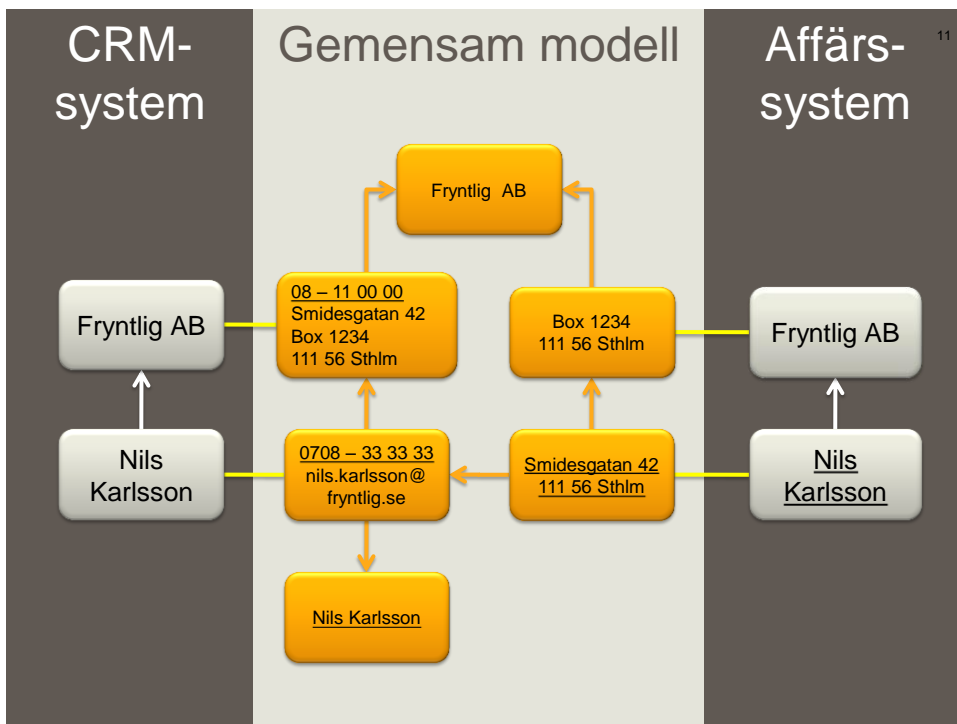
CRM-system

Gemensam modell

Affärs-system

11

Fryntlig AB

08 – 11 00 00
Smidesgatan 42
Box 1234
111 56 Sthlm

Box 1234
111 56 Sthlm

Fryntlig AB

Fryntlig AB

Nils Karlsson

0708 – 33 33 33
nils.karlsson@fryntlig.se

Smidesgatan 42
111 56 Sthlm

Nils Karlsson

Nils Karlsson